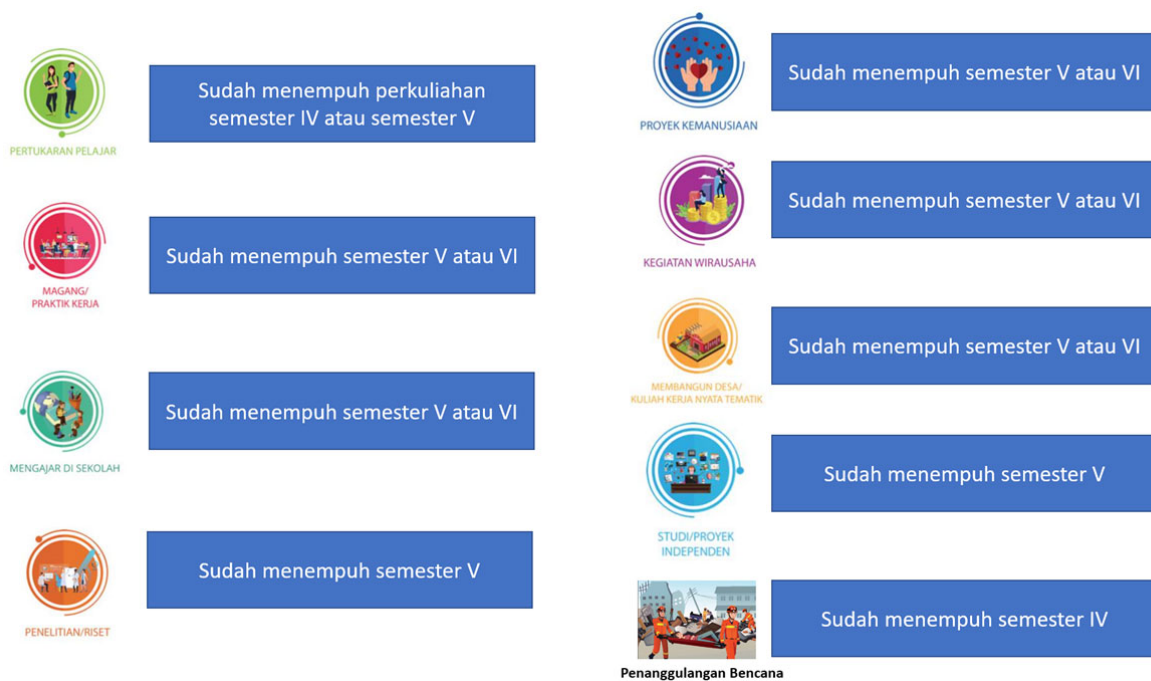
PERTUKARAN PELAJAR

Sudah menempuh perkuliahan semester IV atau semester V

MAGANG/ PRAKTIK KERJA

Sudah menempuh semester V atau VI

MENGAJAR DI SEKOLAH

Sudah menempuh semester V atau VI

PENELITIAN/RISET

Sudah menempuh semester V

PROYEK KEMANUSIAAN

Sudah menempuh semester V atau VI

KEGIATAN WIRAUSAHA

Sudah menempuh semester V atau VI

MEMBANGUN DESA/ KULIAH KERJA NYATA TEMATIK

Sudah menempuh semester V atau VI

STUDI/PROYEK INDEPENDEN

Sudah menempuh semester V

Penanggulangan Bencana

Sudah menempuh semester IV